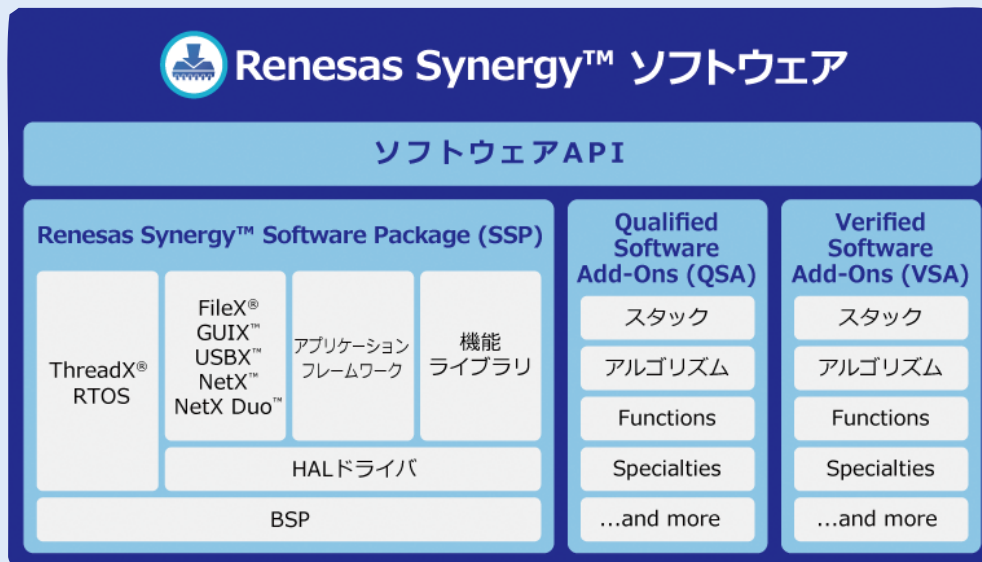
Renesas Synergy™ ソフトウェア

ソフトウェアAPI

Renesas Synergy™ Software Package (SSP)

ThreadX® RTOS

FileX® GUIX™ USBX™ NetX™ NetX Duo™

アプリケーションフレームワーク

機能ライブラリ

HALドライバ

BSP

Qualified Software Add-Ons (QSA)

スタック

アルゴリズム

Functions

Specialties

…and more

Verified Software Add-Ons (VSA)

スタック

アルゴリズム

Functions

Specialties

…and more